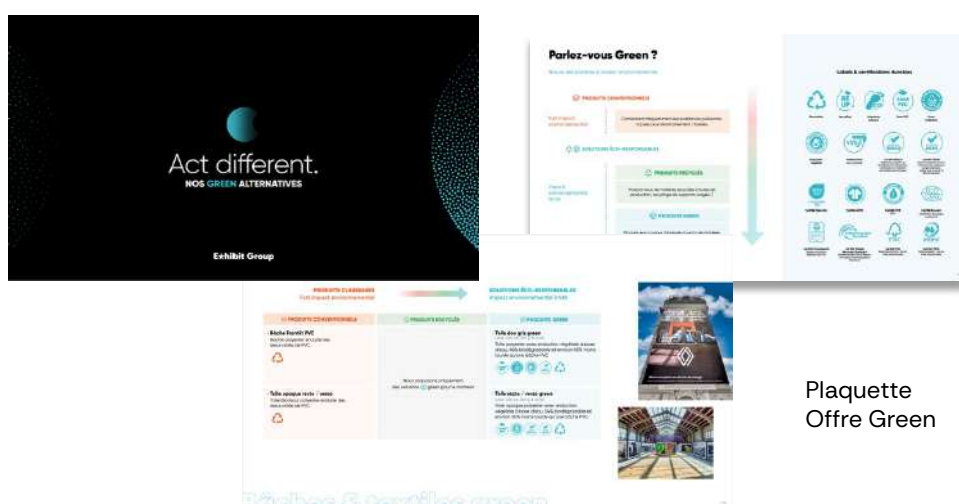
Act different.
NOS GREEN ALTERNATIVES

Exhibit Group

Parlez-vous Green ?

PRODUITS CONVENTIONNELS

SOLUTIONS ÉCO-RESPONSABLES

PRODUITS RECYCLÉS

PRODUITS GREEN

Labels & certifications

PRODUITS CLASSIQUES
Fort impact environnemental

SOLUTIONS ÉCO-RESPONSABLES
Impact environnemental limité

PRODUITS CONVENTIONNELS

PRODUITS RECYCLÉS

PRODUITS GREEN

Bâche Frontlit PVC

Toile opaque recto / verso

Toile éco pix green

Toile recto / verso green

Plaquette Offre Green

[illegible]